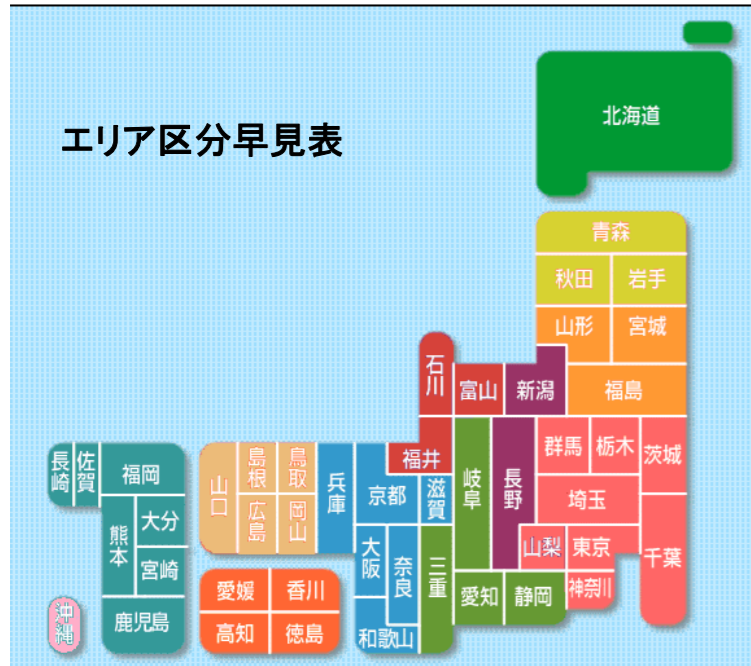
エリア区分早見表

北海道

青森
秋田
岩手
山形
宮城
福島

石川
富山
新潟
群馬
栃木
茨城
福井
岐阜
長野
埼玉
山梨
東京
千葉
神奈川
愛知
静岡

長崎
佐賀
福岡
熊本
大分
宮崎
鹿児島
沖縄

山口
島根
鳥取
広島
岡山
兵庫
京都
滋賀
大阪
奈良
三重
和歌山

愛媛
香川
高知
徳島